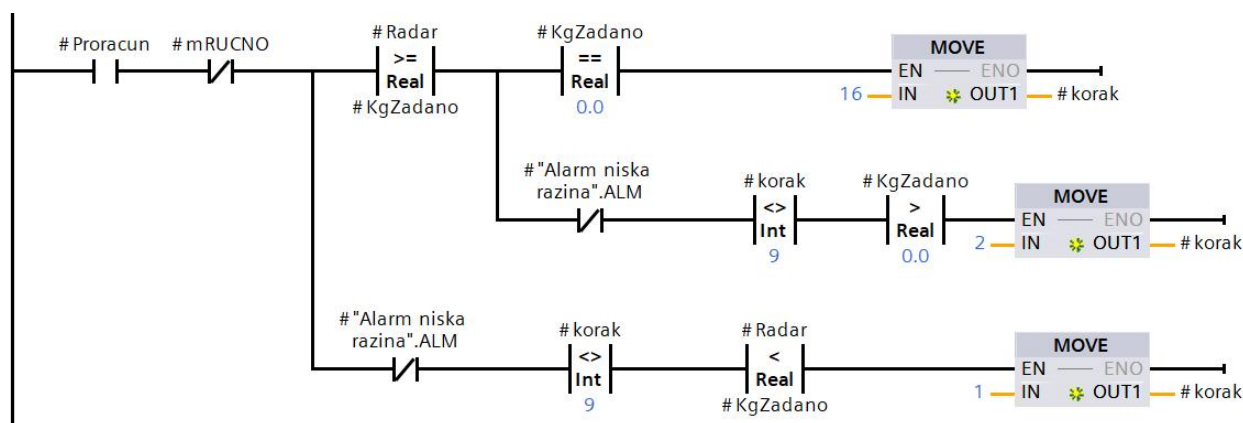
#Proracun #mRUCNO #Radar >= Real #KgZadano #KgZadano == Real 0.0 MOVE EN ENO 16 IN OUT1 #korak

#"Alarm niska razina".ALM #korak <> Int 9 #KgZadano > Real 0.0 MOVE EN ENO 2 IN OUT1 #korak

#"Alarm niska razina".ALM #korak <> Int 9 #Radar < Real #KgZadano MOVE EN ENO 1 IN OUT1 #korak